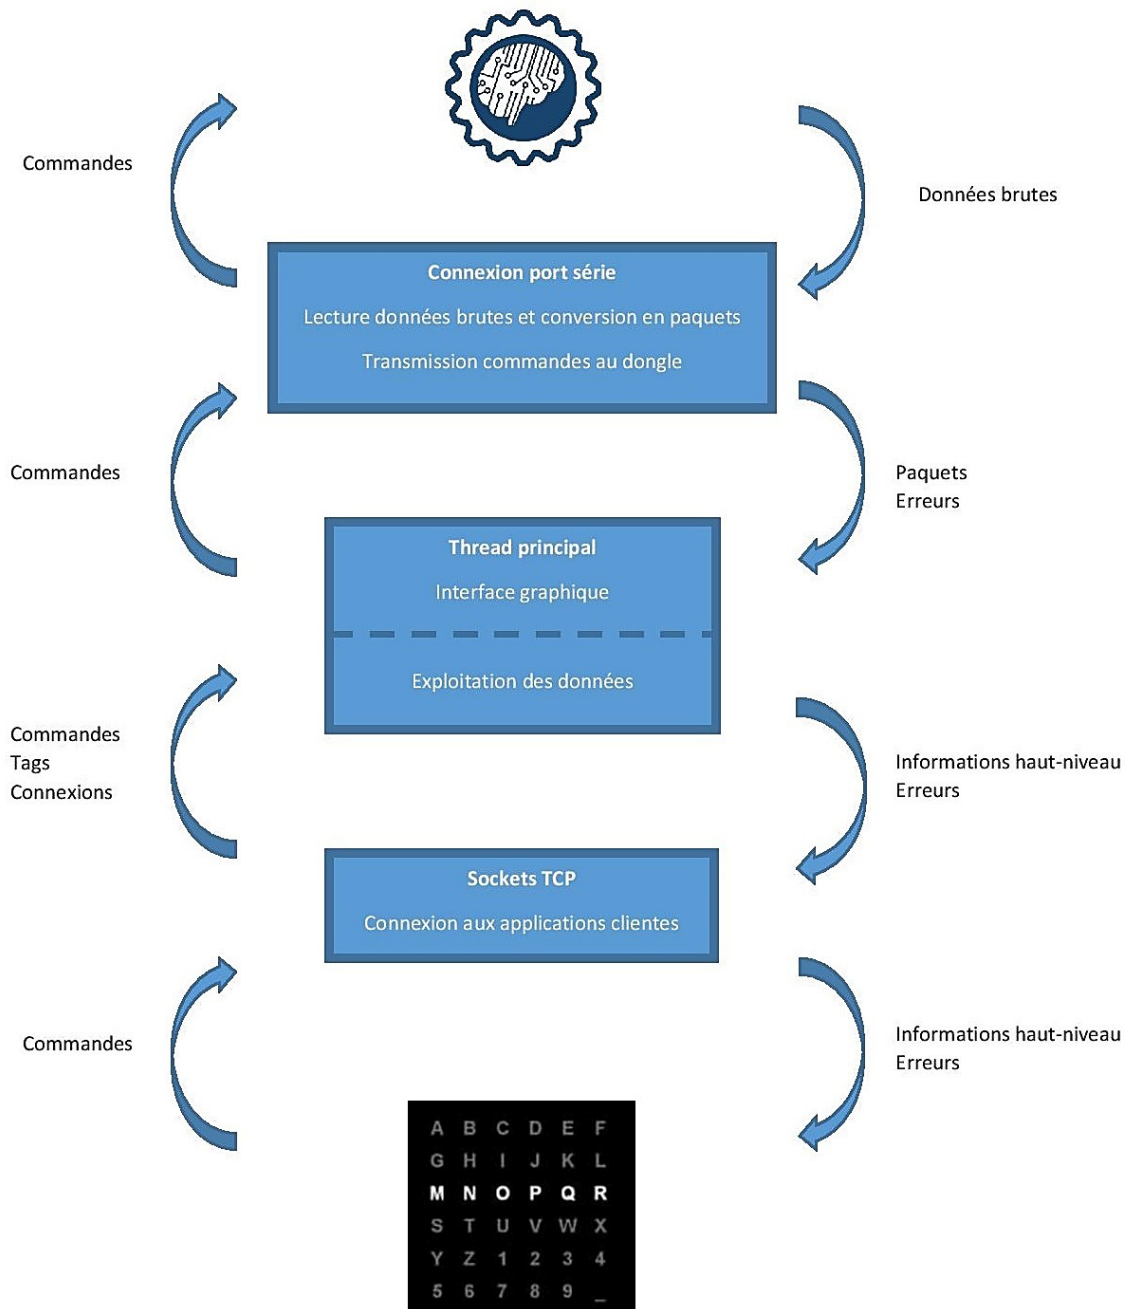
Commandes

Données brutes

Connexion port série

Lecture données brutes et conversion en paquets

Transmission commandes au dongle

Commandes

Paquets
Erreurs

Thread principal

Interface graphique

Exploitation des données

Commandes
Tags
Connexions

Informations haut-niveau
Erreurs

Sockets TCP

Connexion aux applications clientes

Commandes

Informations haut-niveau
Erreurs

| A | B | C | D | E | F |
|---|---|---|---|---|---|
| G | H | I | J | K | L |
| M | N | O | P | Q | R |
| S | T | U | V | W | X |
| Y | Z | 1 | 2 | 3 | 4 |
| 5 | 6 | 7 | 8 | 9 | _ |